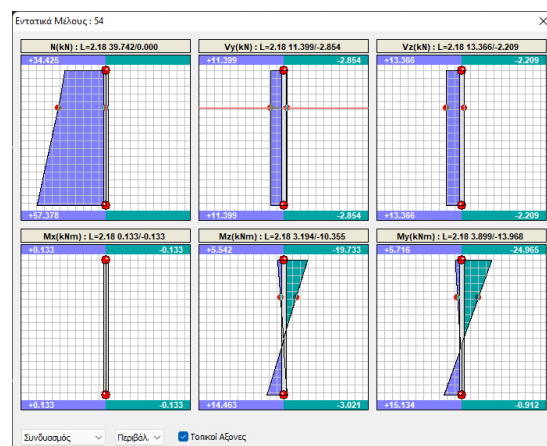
Εντατικά Μέλους : 54

N(kN) : L=2.18 39.742/0.000
+34.425
+57.378

Vy(kN) : L=2.18 11.399/-2.854
+11.399
-2.854
+11.399
-2.854

Vz(kN) : L=2.18 13.366/-2.209
+13.366
-2.209
+13.366
-2.209

Mx(kNm) : L=2.18 0.133/-0.133
+0.133
-0.133
+0.133
-0.133

Mz(kNm) : L=2.18 3.194/-10.355
+5.542
-19.733
+14.463
-3.021

My(kNm) : L=2.18 3.899/-13.968
+5.716
-24.965
+15.134
-0.912

Συνδυασμός
Περιβάλ.
Τοπικοί Αξονες